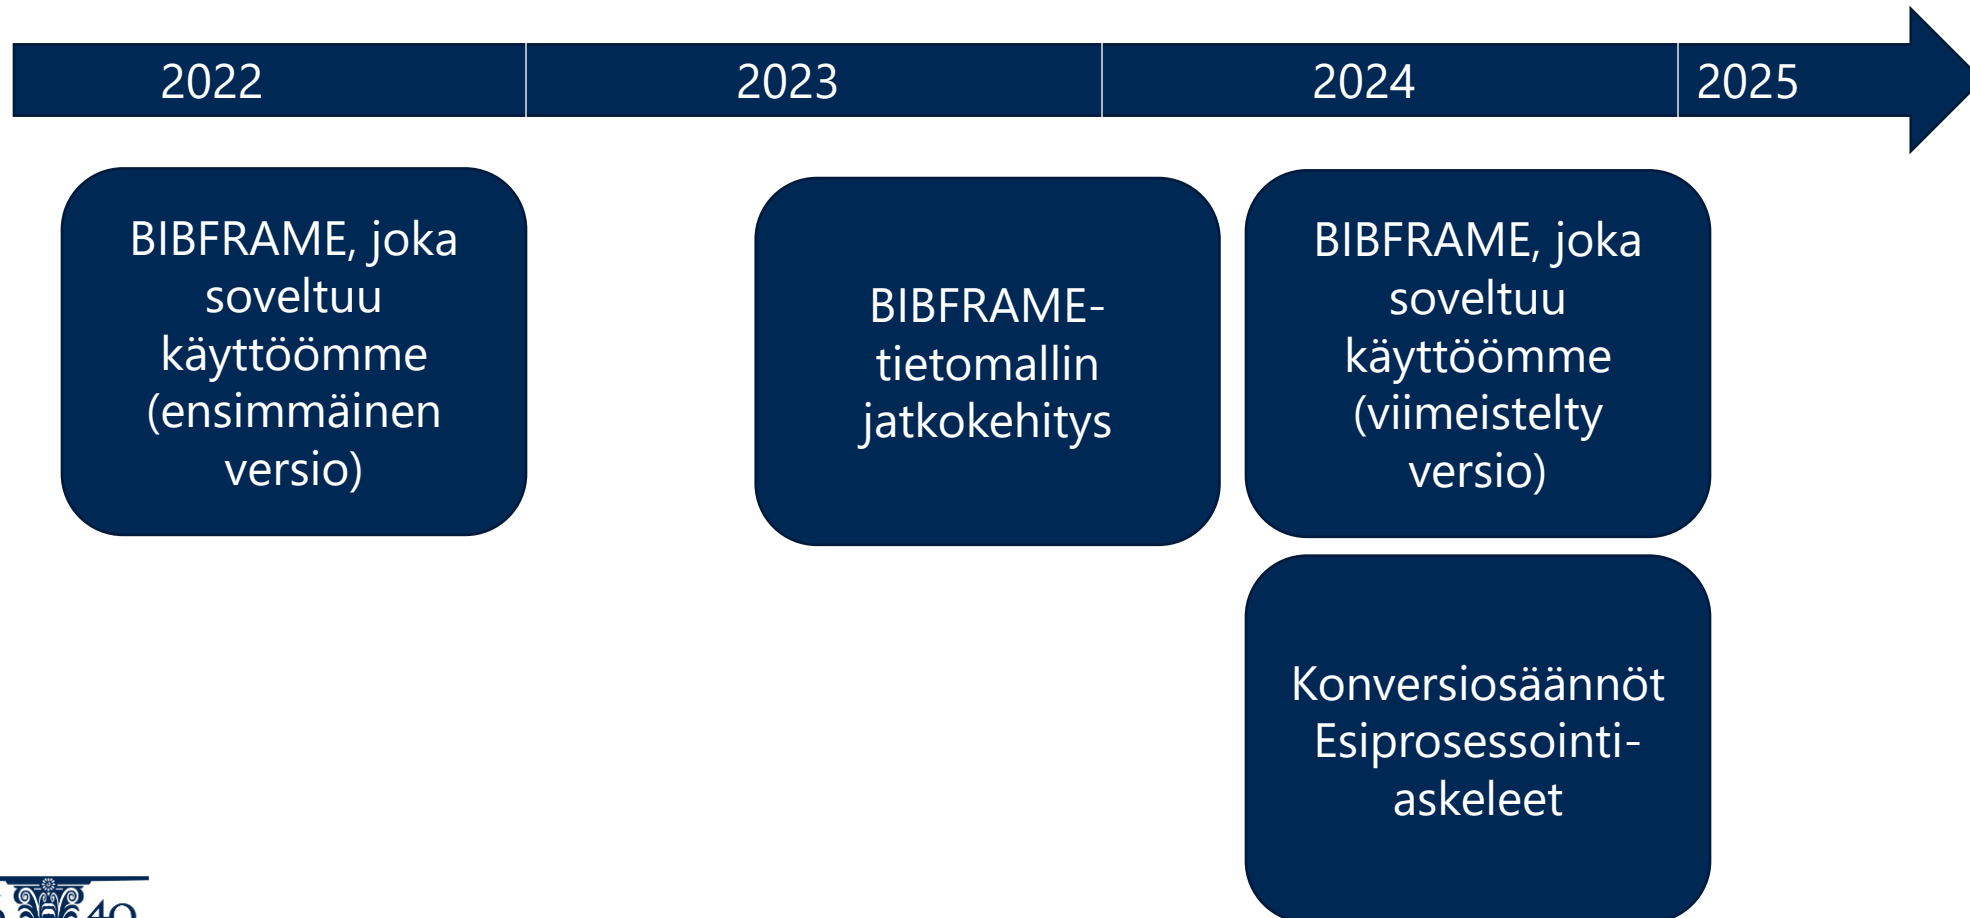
2022 2023 2024 2025

BIBFRAME, joka soveltuu käyttöömme (ensimmäinen versio)

BIBFRAME-tietomallin jatkokehitys

BIBFRAME, joka soveltuu käyttöömme (viimeistelty versio)

Konversiosäännöt Esiprosessointi-askeleet

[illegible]